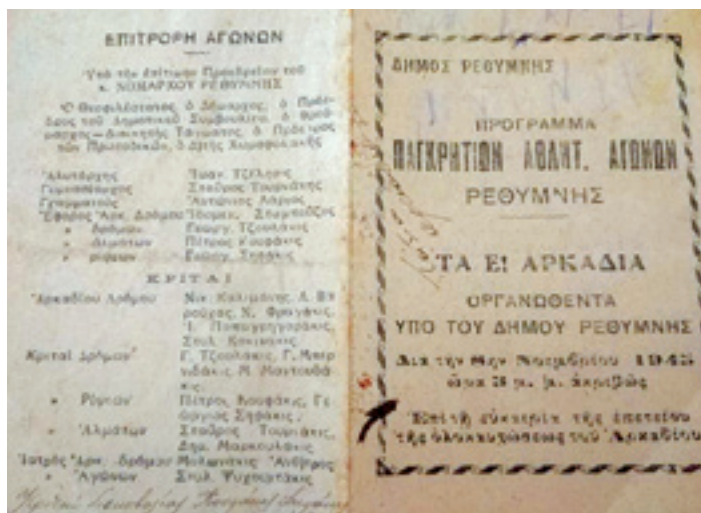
ΕΠΙΤΡΟΠΗ ΑΓΩΝΩΝ

Υπό την επίτιμον Προεδρείαν του κ. ΝΟΜΑΡΧΟΥ ΡΕΘΥΜΝΗΣ

Ὁ Θεοφιλέστατος, ὁ Δήμαρχος, ὁ Πρόεδρος τοῦ Δημοτικοῦ Συμβουλίου, ὁ Φρούραρχος—Διοικητής Τάγματος, ὁ Πρόεδρος τῶν Πρωτοδικῶν, ὁ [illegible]

| | |
|---|---|
| Ἀλυτάρχης | Ἰωάν. Τζελέπης |
| Γυμνασιάρχης | Σταῦρος Τσουράκης |
| Γραμματεύς | Ἀντώνιος Λάμπος |
| Ἔφορος Ἀρκ. Δρόμου | Θωμᾶς Σπυριδάκης |
| » Δρόμων | Γεώργ. Τζεολάκης |
| » Ἀλμάτων | Πέτρος Κουβάκης |
| » ρίψεων | Γεώργ. Σφάκης |

ΚΡΙΤΑΙ

| | |
|---|---|
| Ἀρκαδίου Δρόμου | Νικ. Καλαμαράς, Δ. Βρούχας, Ν. Φραγκής, Ι. Παπαγεωργάκης, Σπυλ. Κονιάκης |
| Κριταί Δρόμων | Γ. Τζεολάκης, Γ. Μαρνιδάκης, Μ. Μαντουδάκις |
| » Ρίψεων | Πέτρος Κουβάκης, Γεώργιος Σφάκης |
| » Ἀλμάτων | Σταῦρος Τσουράκης, Δημ. Μαρκουλάκης |
| Ἰατρός Ἀρκ. Δρόμου | Μαλικούτης Ἀνθίμης |
| » Ἀγώνων | Σπυλ. Ψυχουντάκης |

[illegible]

ΔΗΜΟΣ ΡΕΘΥΜΝΗΣ

ΠΡΟΓΡΑΜΜΑ
ΠΑΓΚΡΗΤΙΩΝ ΑΘΛΗΤ. ΑΓΩΝΩΝ
ΡΕΘΥΜΝΗΣ

ΤΑ Ε! ΑΡΚΑΔΙΑ

ΟΡΓΑΝΩΘΕΝΤΑ
ΥΠΟ ΤΟΥ ΔΗΜΟΥ ΡΕΘΥΜΝΗΣ

Διὰ τὴν 8ην Νοεμβρίου 1942 ὥρα 2 μ. μ. ἀκριβῶς

Ἐπί τῇ εὐκαιρίᾳ τῆς ἐπετείου τῆς ὁλοκαυτώσεως τοῦ Ἀρκαδίου